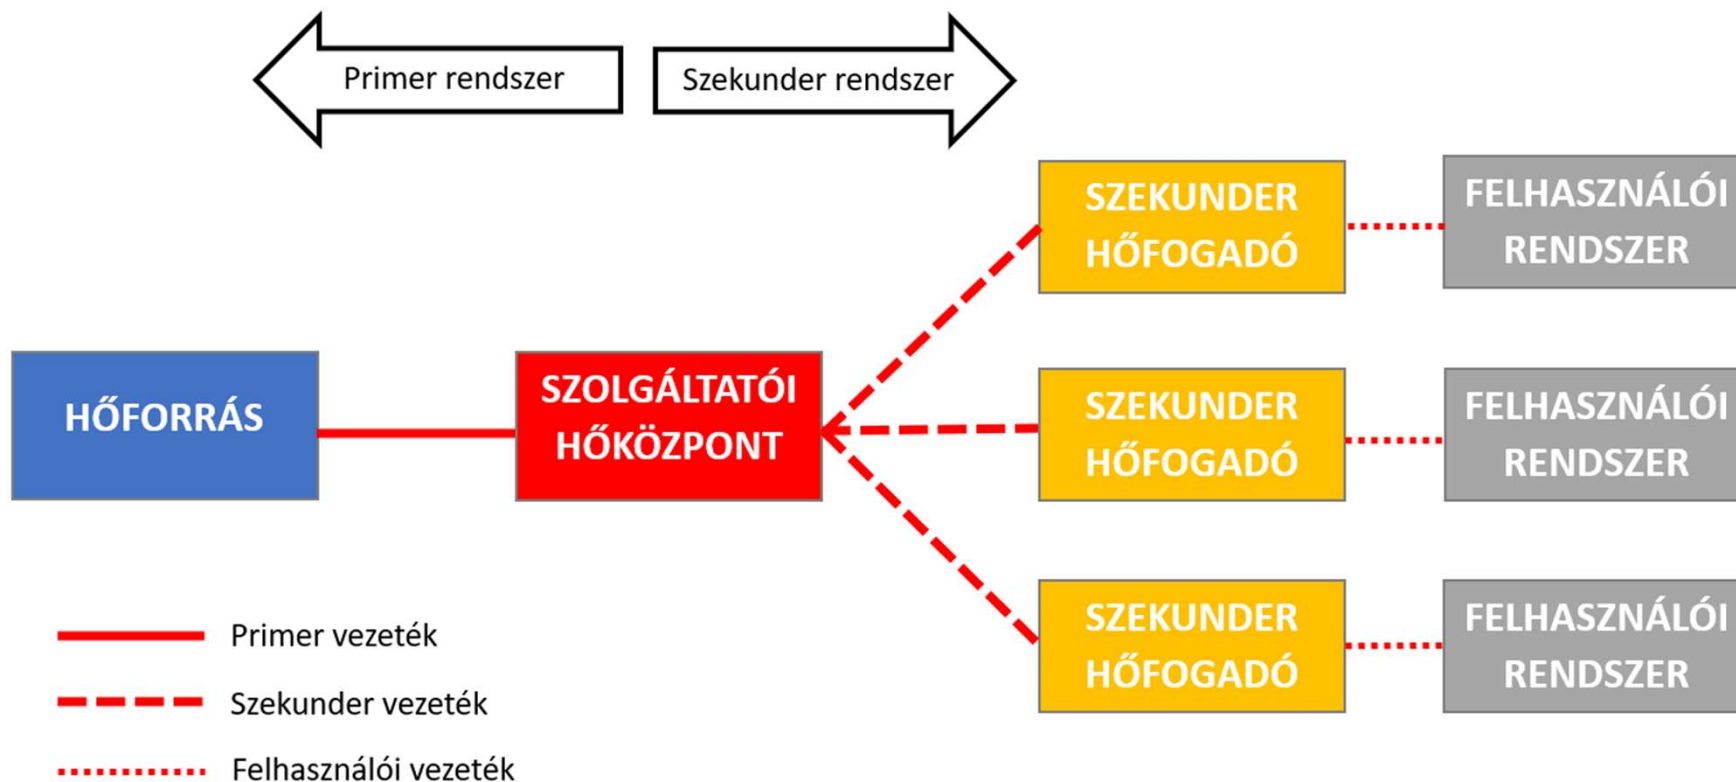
Primer rendszer

Szekunder rendszer

HŐFORRÁS

SZOLGÁLTATÓI HŐKÖZPONT

SZEKUNDER HŐFOGADÓ

FELHASZNÁLÓI RENDSZER

SZEKUNDER HŐFOGADÓ

FELHASZNÁLÓI RENDSZER

SZEKUNDER HŐFOGADÓ

FELHASZNÁLÓI RENDSZER

Primer vezeték

Szekunder vezeték

Felhasználói vezeték